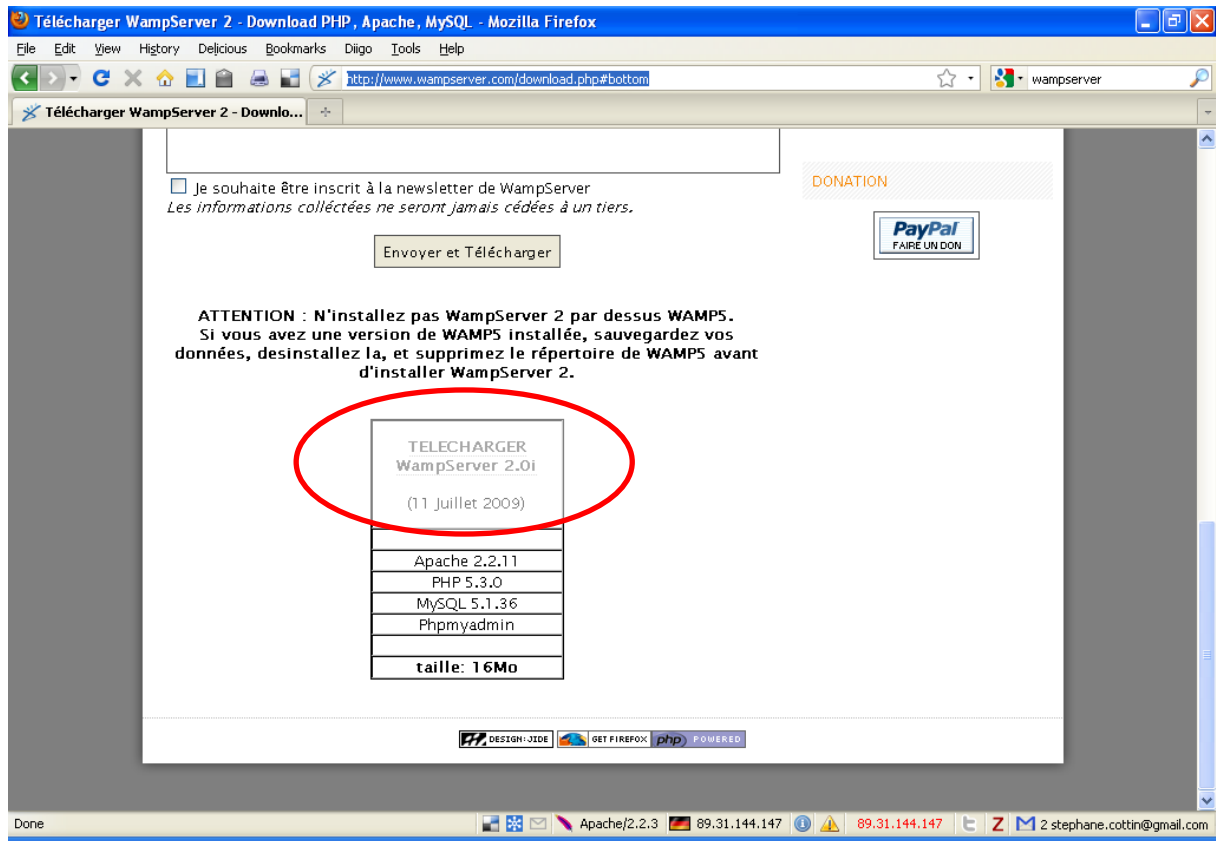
Télécharger WampServer 2 - Download PHP, Apache, MySQL - Mozilla Firefox

File Edit View History Delicious Bookmarks Diigo Tools Help

http://www.wampserver.com/download.php#bottom

wampserver

Télécharger WampServer 2 - Downlo...

Je souhaite être inscrit à la newsletter de WampServer
Les informations collectées ne seront jamais cédées à un tiers.

Envoyer et Télécharger

DONATION

PayPal
FAIRE UN DON

ATTENTION : N'installez pas WampServer 2 par dessus WAMP5. Si vous avez une version de WAMP5 installée, sauvegardez vos données, desinstallez la, et supprimez le répertoire de WAMP5 avant d'installer WampServer 2.

TELECHARGER
WampServer 2.0i

(11 Juillet 2009)

| |
|---|
| Apache 2.2.11 |
| PHP 5.3.0 |
| MySQL 5.1.36 |
| Phpmyadmin |
| |
| taille: 16Mo |

DESIGN: JIDE GET FIREFOX php POWERED

Done Apache/2.2.3 89.31.144.147 89.31.144.147 2 stephane.cottin@gmail.com